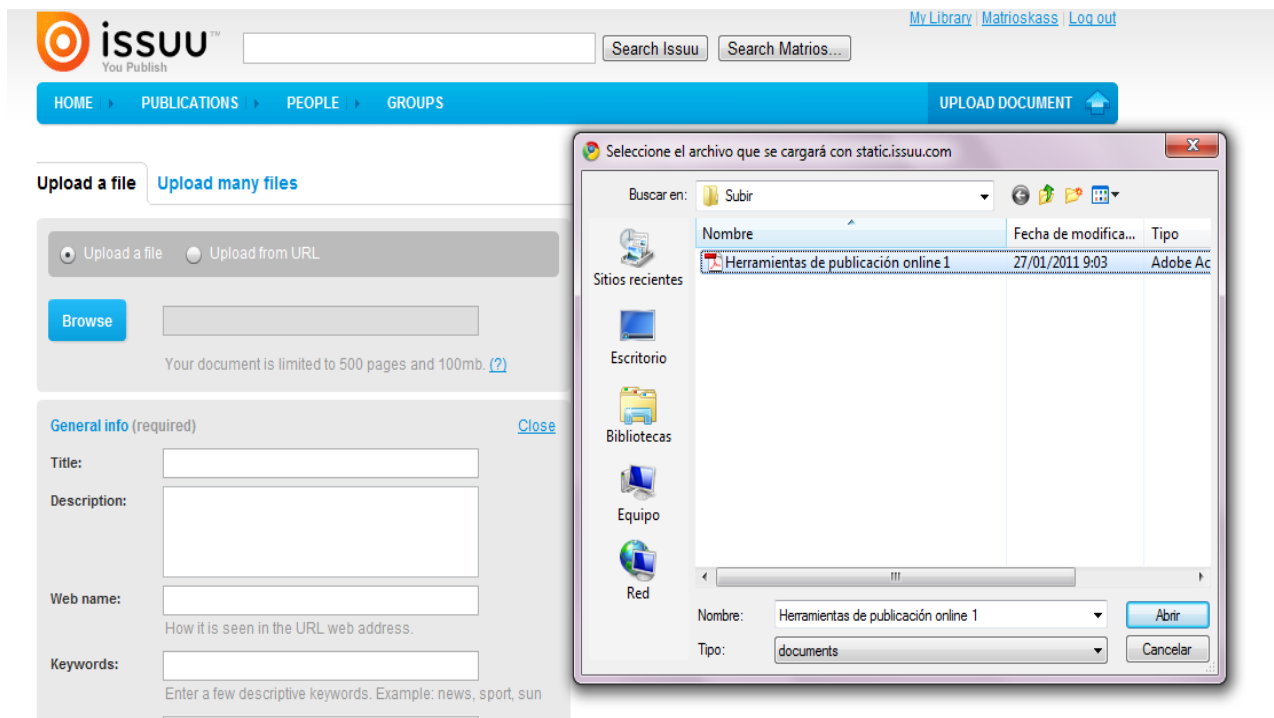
issuu™
You Publish

Search Issuu | Search Matrios...

My Library | Matrioskass | Log out

HOME | PUBLICATIONS | PEOPLE | GROUPS | UPLOAD DOCUMENT

Upload a file | Upload many files

Upload a file | Upload from URL

Browse

Your document is limited to 500 pages and 100mb. (?)

General info (required) | Close

Title:

Description:

Web name:
How it is seen in the URL web address.

Keywords:
Enter a few descriptive keywords. Example: news, sport, sun

Seleccione el archivo que se cargará con static.issuu.com

Buscar en: Subir

Sitios recientes
Escritorio
Bibliotecas
Equipo
Red

| Nombre | Fecha de modifica... | Tipo |
|---|---|---|
| Herramientas de publicación online 1 | 27/01/2011 9:03 | Adobe Ac |

Nombre: Herramientas de publicación online 1
Abrir
Tipo: documents
Cancelar